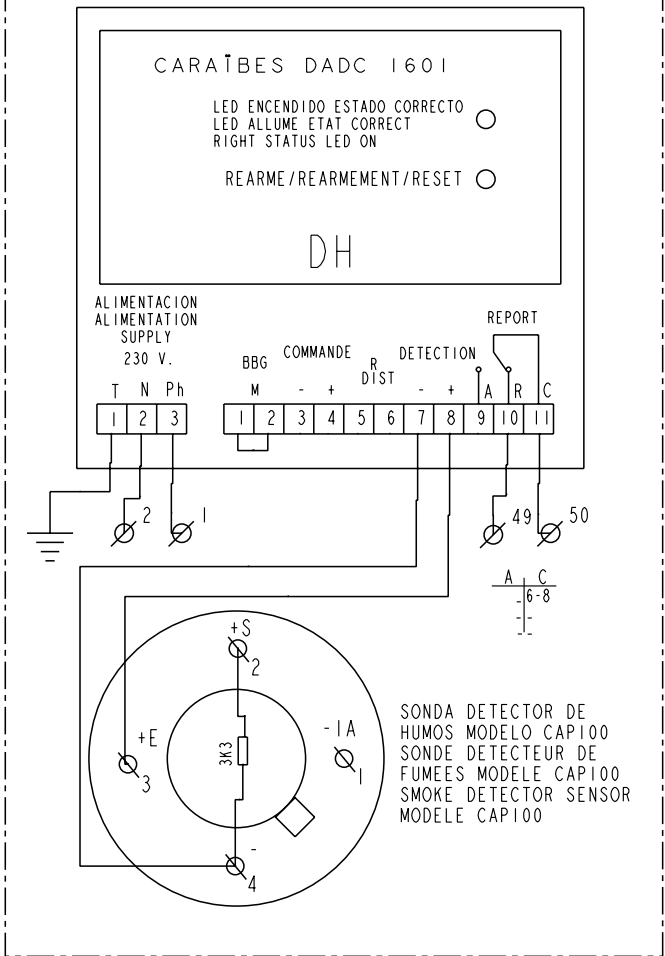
CARAÏBES DADC 1601

LED ENCENDIDO ESTADO CORRECTO
LED ALLUME ETAT CORRECT
RIGHT STATUS LED ON

REARME/REARMEMENT/RESET

DH

ALIMENTACION
ALIMENTATION
SUPPLY
230 V.

T N Ph

1 2 3

BBG
M

COMMANDE
- +

R
DIST

DETECTION
- +

REPORT
A R C

1 2 3 4 5 6 7 8 9 10 11

2 1

49 50

A C
6-8

+S
2

+E
3

3K3

-IA
1

-
4

SONDA DETECTOR DE
HUMOS MODELO CAP100
SONDE DETECTEUR DE
FUMEES MODELE CAP100
SMOKE DETECTOR SENSOR
MODELE CAP100